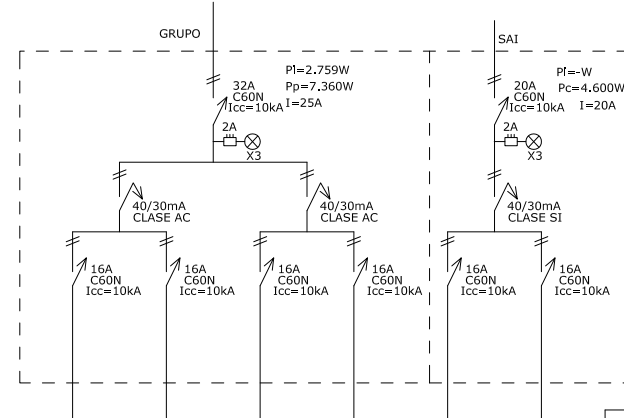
GRUPO

32A
C60N
Icc=10kA

PI=2.759W
Pp=7.360W
I=25A

2A
X3

40/30mA
CLASE AC

40/30mA
CLASE AC

16A
C60N
Icc=10kA

16A
C60N
Icc=10kA

16A
C60N
Icc=10kA

16A
C60N
Icc=10kA

SAI

20A
C60N
Icc=10kA

PI=-W
Pc=4.600W
I=20A

2A
X3

40/30mA
CLASE SI

16A
C60N
Icc=10kA

16A
C60N
Icc=10kA